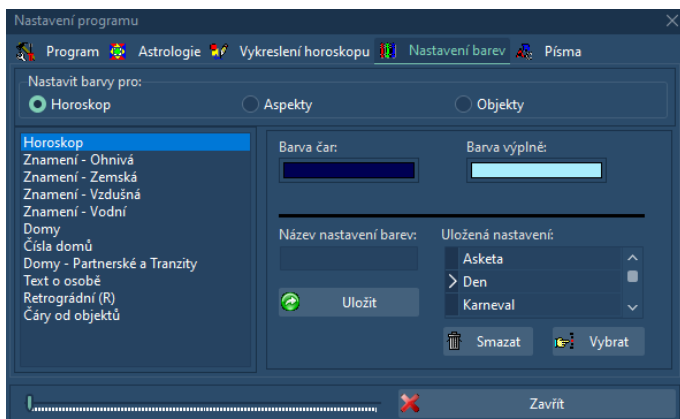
Nastavení programu

Program
Astrologie
Vykreslení horoskopu
Nastavení barev
Písma

Nastavit barvy pro:
Horoskop
Aspekty
Objekty

Horoskop
Znamení - Ohnivá
Znamení - Zemská
Znamení - Vzdušná
Znamení - Vodní
Domy
Čísla domů
Domy - Partnerské a Tranzity
Text o osobě
Retrográdní (R)
Čáry od objektů

Barva čar:
Barva výplně:

Název nastavení barev:
Uložená nastavení:
Asketa
Den
Karneval

Uložit
Smazat
Vybrat

Zavřít